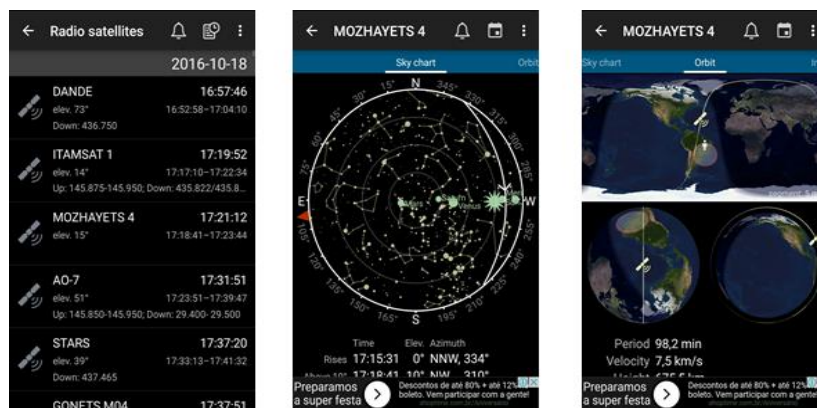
Radio satellites

2016-10-18

DANDE 16:57:46
elev. 73° 16:52:58–17:04:10
Down: 436.750

ITAMSAT 1 17:19:52
elev. 14° 17:17:10–17:22:34
Up: 145.875-145.950; Down: 435.822/435.8...

MOZHAYETS 4 17:21:12
elev. 15° 17:18:41–17:23:44

AO-7 17:31:51
elev. 51° 17:23:51–17:39:47
Up: 145.850-145.950; Down: 29.400- 29.500

STARS 17:37:20
elev. 39° 17:33:13–17:41:32
Down: 437.465

GONETS M04 17:37:51

MOZHAYETS 4

Sky chart Orbit

N 15° 30° 345° 330° 315° 300° 285° W 255° 240° 225° 210° S 195° 165° 150° 135° 120° 105° E 75°

Time Elev. Azimuth
Rises 17:15:31 0° NNW, 334°
Above 10° 17:18:41 10° NW 310°

Preparamos a super festa
Descontos de até 80% + até 12% boleto. Vem participar com a gente!

MOZHAYETS 4

Sky chart Orbit

Period 98,2 min
Velocity 7,5 km/s
Height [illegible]

Preparamos a super festa
Descontos de até 80% + até 12% boleto. Vem participar com a gente!